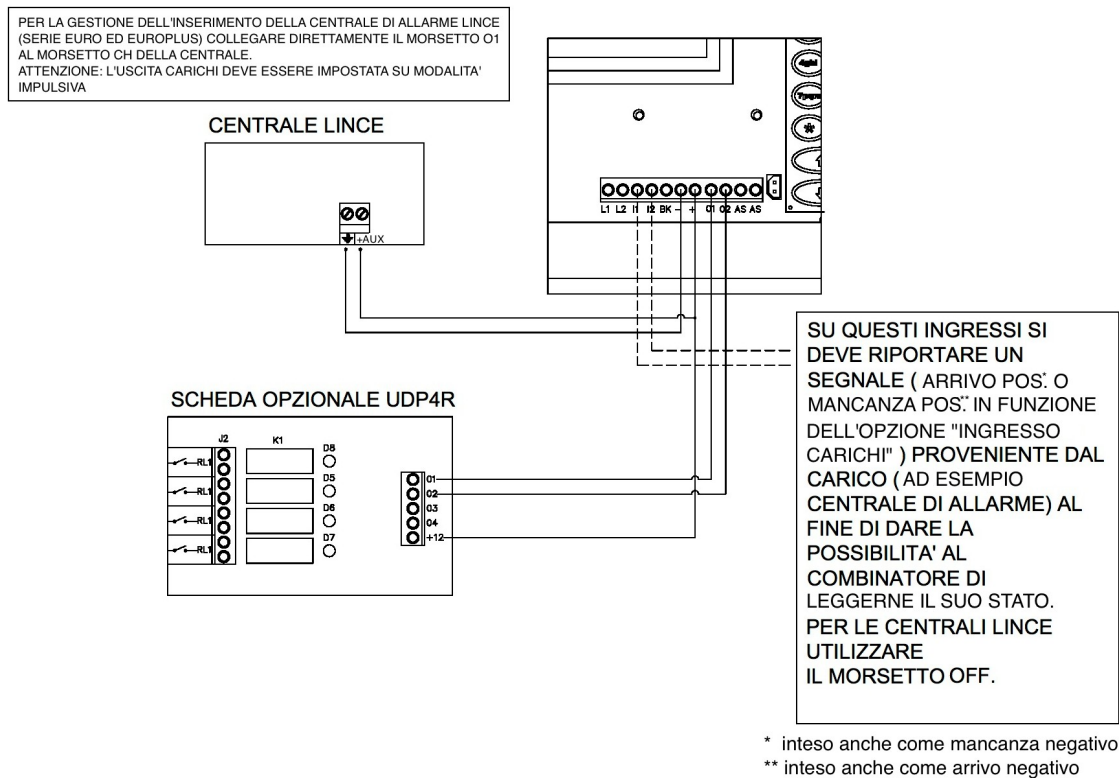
PER LA GESTIONE DELL'INSERIMENTO DELLA CENTRALE DI ALLARME LINCE (SERIE EURO ED EUROPLUS) COLLEGARE DIRETTAMENTE IL MORSETTO O1 AL MORSETTO CH DELLA CENTRALE.
ATTENZIONE: L'USCITA CARICHI DEVE ESSERE IMPOSTATA SU MODALITA' IMPULSIVA

CENTRALE LINCE

+AUX

L1 L2 I1 I2 BK – + O1 O2 AS AS

SU QUESTI INGRESSI SI DEVE RIPORTARE UN SEGNALE ( ARRIVO POS.* O MANCANZA POS.** IN FUNZIONE DELL'OPZIONE "INGRESSO CARICHI" ) PROVENIENTE DAL CARICO ( AD ESEMPIO CENTRALE DI ALLARME) AL FINE DI DARE LA POSSIBILITA' AL COMBINATORE DI LEGGERNE IL SUO STATO.
PER LE CENTRALI LINCE UTILIZZARE IL MORSETTO OFF.

SCHEDA OPZIONALE UDP4R

J2 K1 D8 D5 D6 D7
RL1 RL1 RL1 RL1
01 02 03 04 +12

* inteso anche come mancanza negativo
** inteso anche come arrivo negativo